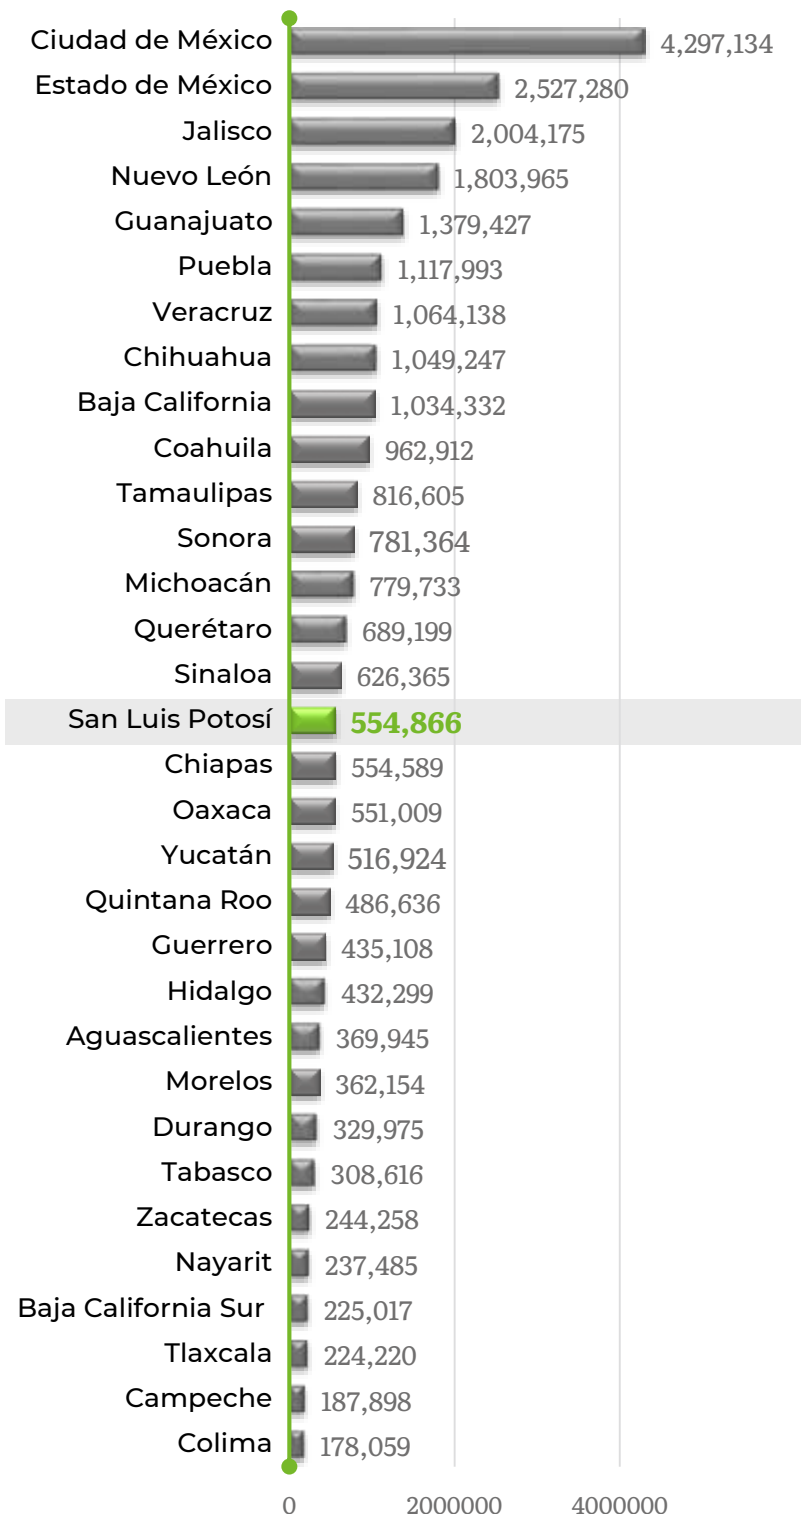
| Estado | Valor |
|---|---|
| Ciudad de México | 4,297,134 |
| Estado de México | 2,527,280 |
| Jalisco | 2,004,175 |
| Nuevo León | 1,803,965 |
| Guanajuato | 1,379,427 |
| Puebla | 1,117,993 |
| Veracruz | 1,064,138 |
| Chihuahua | 1,049,247 |
| Baja California | 1,034,332 |
| Coahuila | 962,912 |
| Tamaulipas | 816,605 |
| Sonora | 781,364 |
| Michoacán | 779,733 |
| Querétaro | 689,199 |
| Sinaloa | 626,365 |
| San Luis Potosí | 554,866 |
| Chiapas | 554,589 |
| Oaxaca | 551,009 |
| Yucatán | 516,924 |
| Quintana Roo | 486,636 |
| Guerrero | 435,108 |
| Hidalgo | 432,299 |
| Aguascalientes | 369,945 |
| Morelos | 362,154 |
| Durango | 329,975 |
| Tabasco | 308,616 |
| Zacatecas | 244,258 |
| Nayarit | 237,485 |
| Baja California Sur | 225,017 |
| Tlaxcala | 224,220 |
| Campeche | 187,898 |
| Colima | 178,059 |

0 2000000 4000000